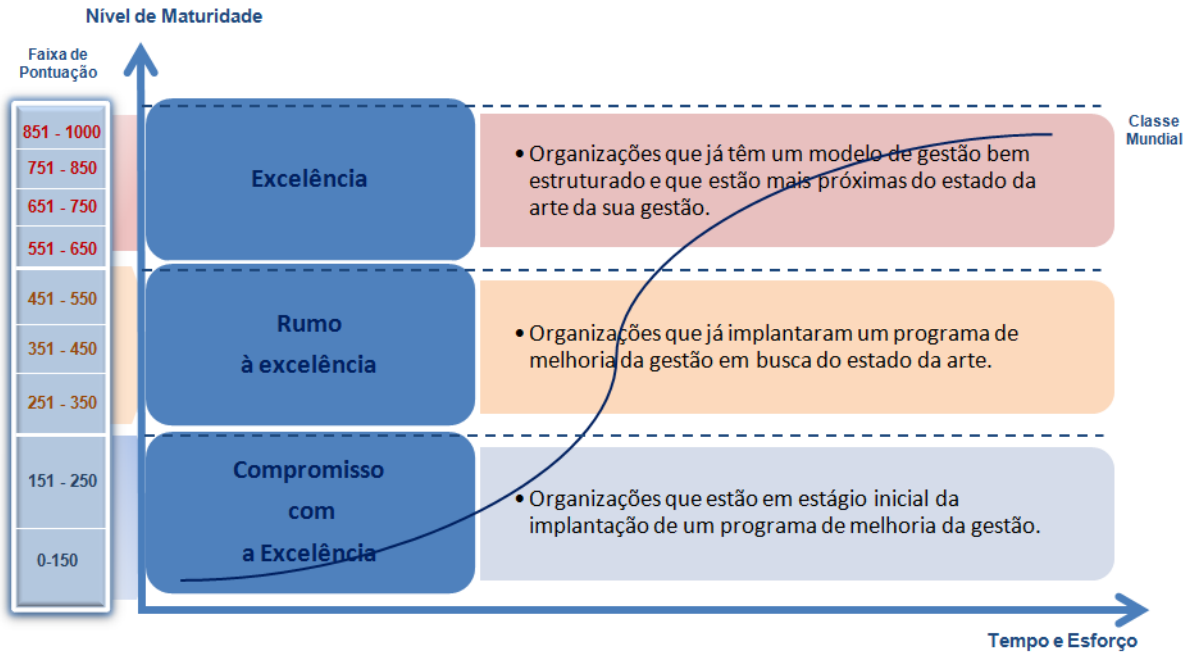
Nível de Maturidade

Faixa de Pontuação

851 - 1000
751 - 850
651 - 750
551 - 650
451 - 550
351 - 450
251 - 350
151 - 250
0-150

Excelência

• Organizações que já têm um modelo de gestão bem estruturado e que estão mais próximas do estado da arte da sua gestão.

Classe Mundial

Rumo à excelência

• Organizações que já implantaram um programa de melhoria da gestão em busca do estado da arte.

Compromisso com a Excelência

• Organizações que estão em estágio inicial da implantação de um programa de melhoria da gestão.

Tempo e Esforço